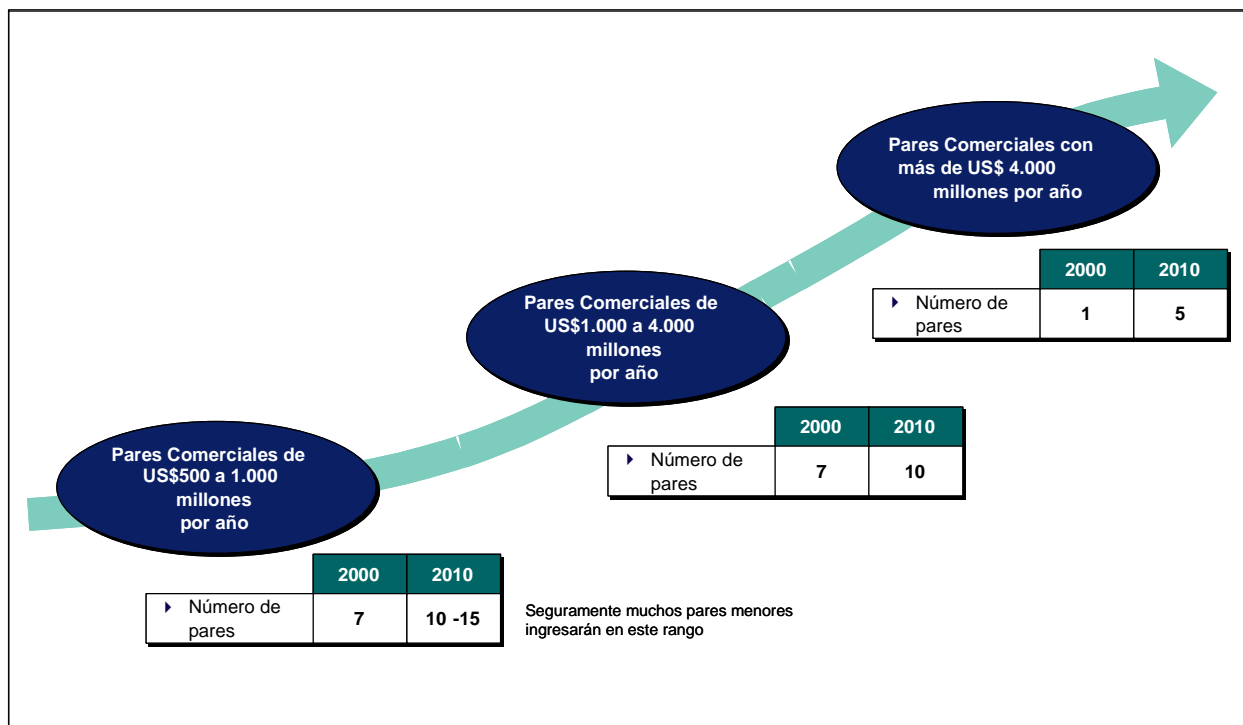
Pares Comerciales con más de US$ 4.000 millones por año

| | 2000 | 2010 |
|---|---|---|
| Número de pares | 1 | 5 |

Pares Comerciales de US$1.000 a 4.000 millones por año

| | 2000 | 2010 |
|---|---|---|
| Número de pares | 7 | 10 |

Pares Comerciales de US$500 a 1.000 millones por año

| | 2000 | 2010 |
|---|---|---|
| Número de pares | 7 | 10 -15 |

Seguramente muchos pares menores ingresarán en este rango